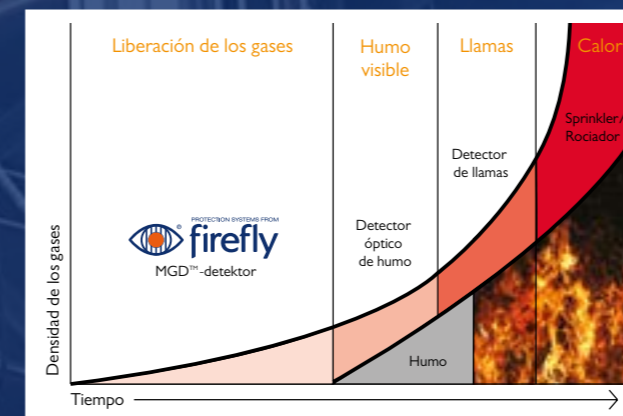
Liberación de los gases

Humo visible

Llamas

Calor

Sprinkler/ Rociador

Detector de llamas

Detector óptico de humo

PROTECTION SYSTEMS FROM

firefly

MGD™-detektor

Densidad de los gases

Humo

Tiempo